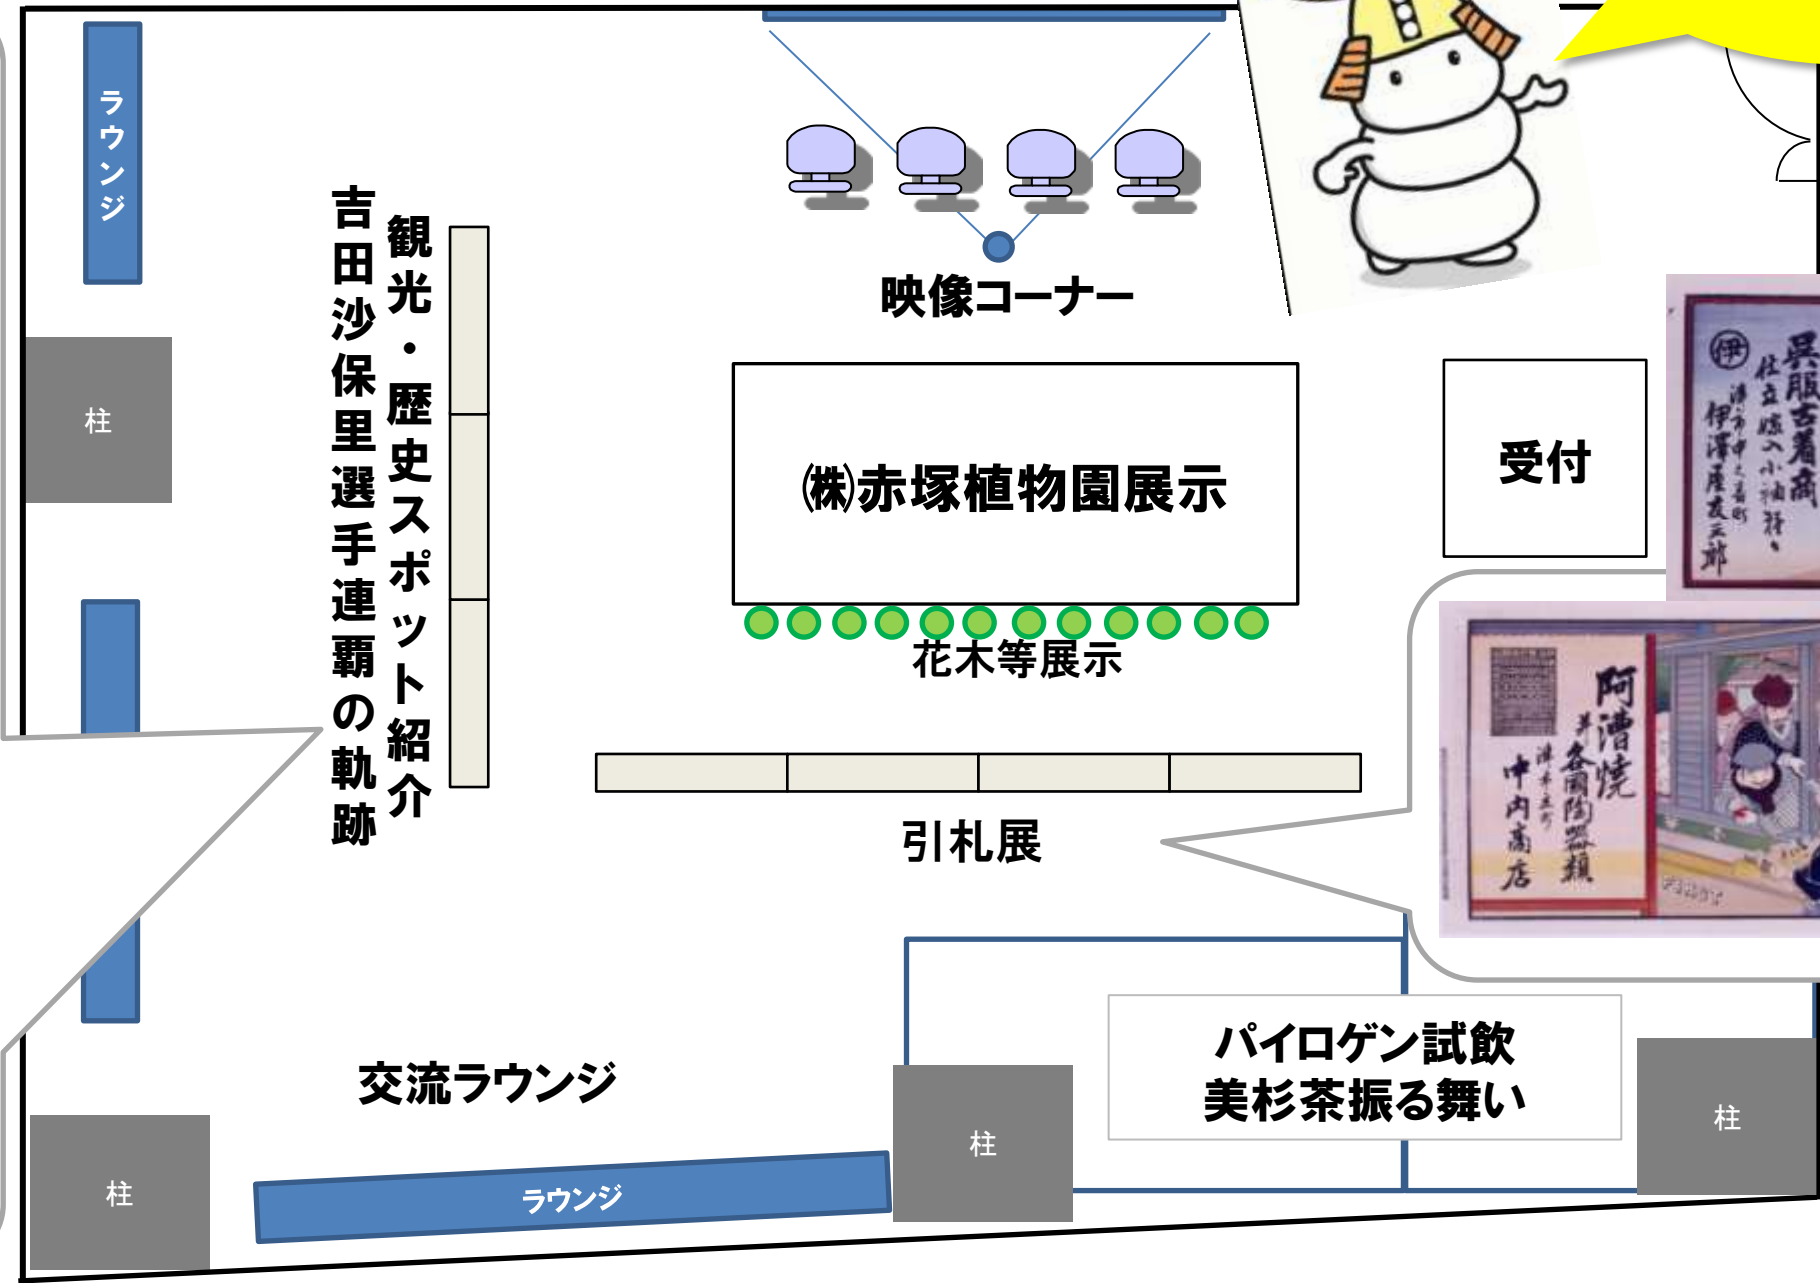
ラウンジ

観光・歴史スポット紹介

吉田沙保里選手連覇の軌跡

映像コーナー

柱

㈱赤塚植物園展示

受付

呉服古着商
仕立職入小袖耕
津市中之番町
伊澤屋友三郎

花木等展示

引札展

阿漕焼
并各國陶器類
津市立町
中内商店

パイロゲン試飲
美杉茶振る舞い

交流ラウンジ

柱

柱

柱

ラウンジ